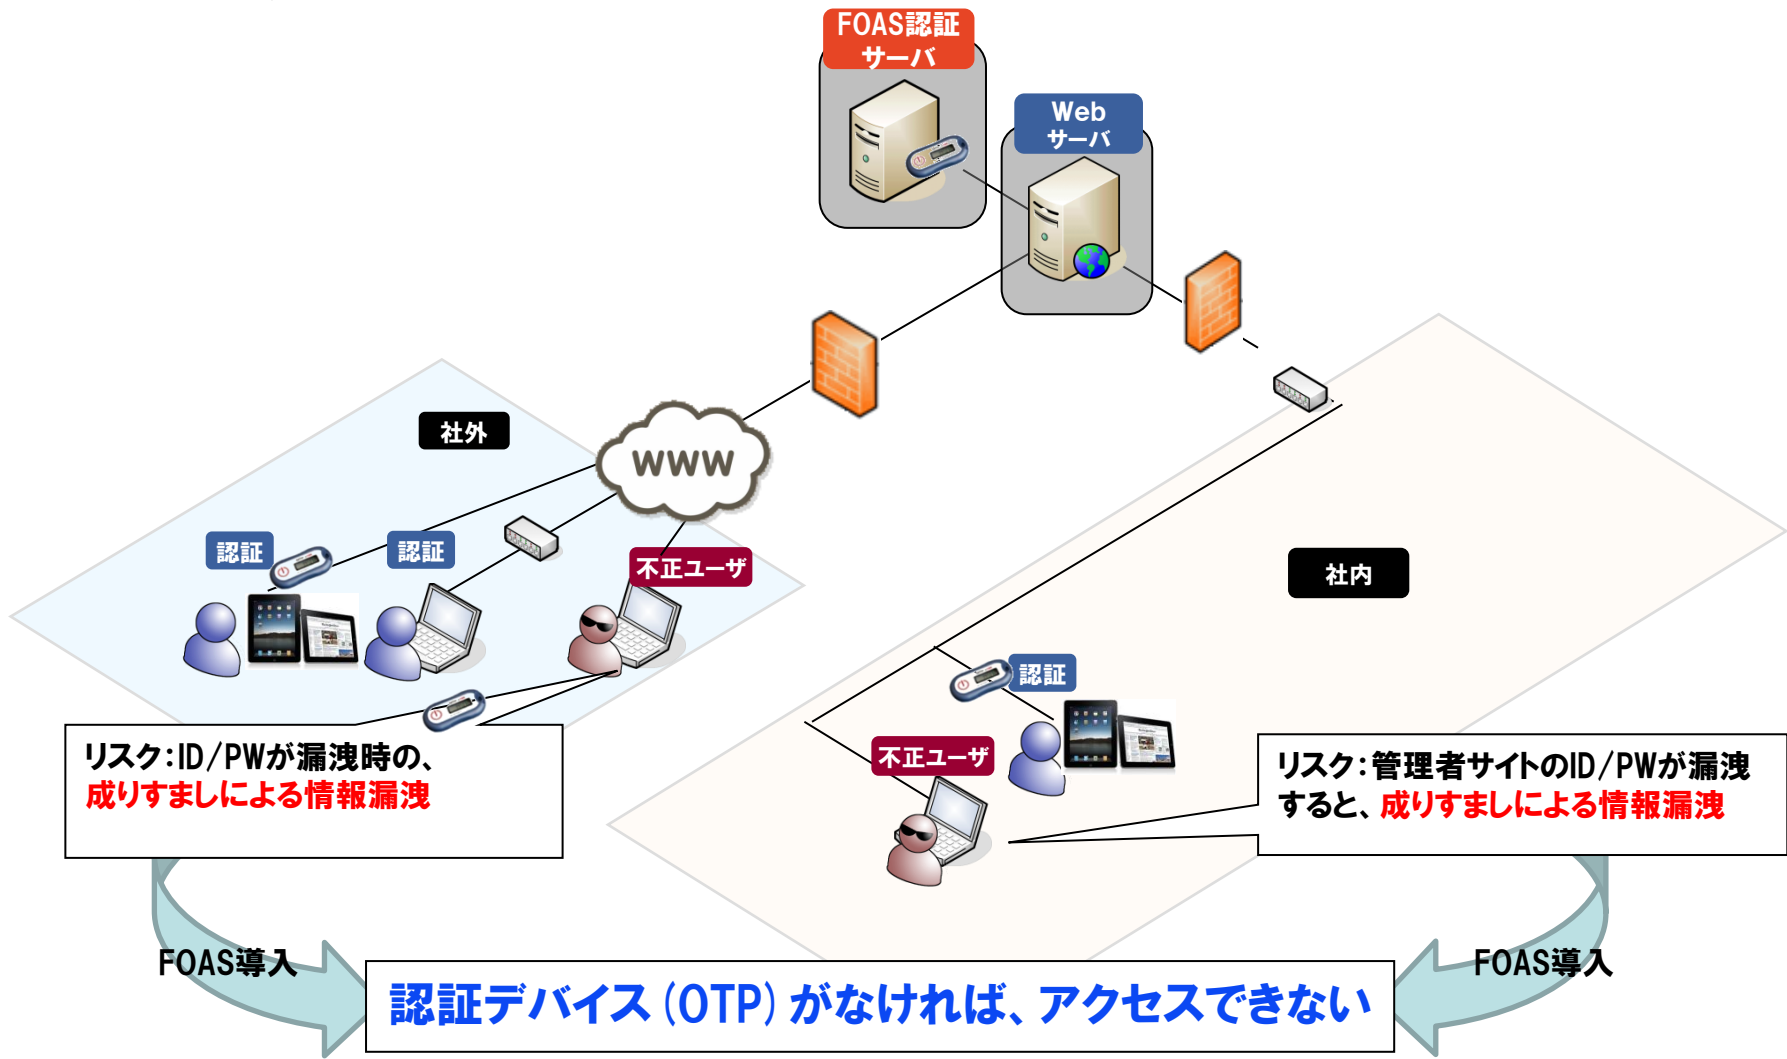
FOAS認証
サーバ

Web
サーバ

社外

www

認証

認証

不正ユーザ

社内

認証

不正ユーザ

リスク:ID/PWが漏洩時の、
成りすましによる情報漏洩

リスク:管理者サイトのID/PWが漏洩すると、成りすましによる情報漏洩

FOAS導入

FOAS導入

認証デバイス(OTP)がなければ、アクセスできない